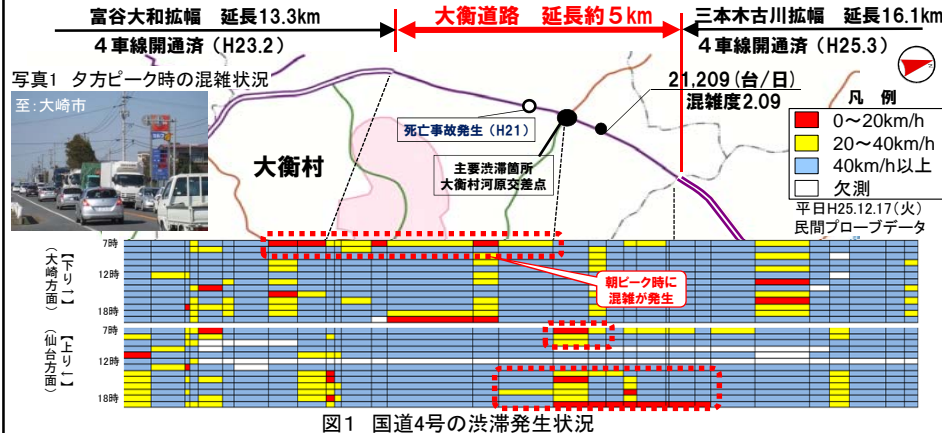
富谷大和拡幅　延長13.3km
4車線開通済（H23.2）

大衡道路　延長約5km

三本木古川拡幅　延長16.1km
4車線開通済（H25.3）

写真1　夕方ピーク時の混雑状況

至：大崎市

21,209（台/日）
混雑度2.09

死亡事故発生（H21）

大衡村

主要渋滞箇所
大衡村河原交差点

凡　例
0～20km/h
20～40km/h
40km/h以上
欠測

平日H25.12.17（火）
民間プローブデータ

【下り】（大崎方面）
7時
12時
18時

朝ピーク時に
混雑が発生

【上り】（仙台方面）
7時
12時
18時

図1　国道4号の渋滞発生状況